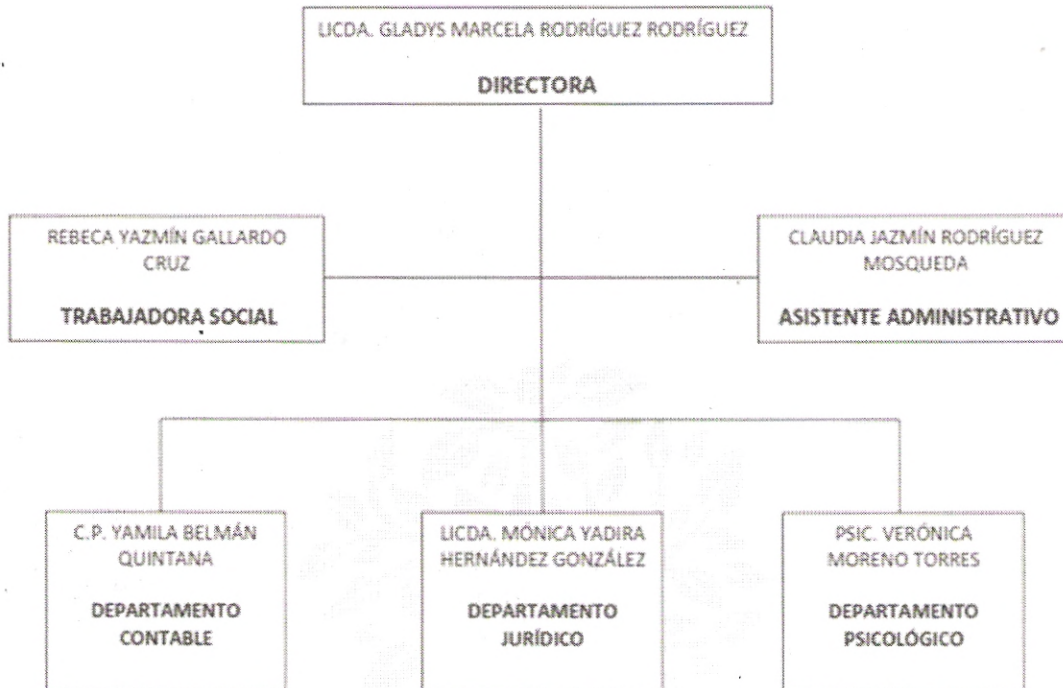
LICDA. GLADYS MARCELA RODRÍGUEZ RODRÍGUEZ

DIRECTORA

REBECA YAZMÍN GALLARDO CRUZ

TRABAJADORA SOCIAL

CLAUDIA JAZMÍN RODRÍGUEZ MOSQUEDA

ASISTENTE ADMINISTRATIVO

C.P. YAMILA BELMÁN QUINTANA

DEPARTAMENTO CONTABLE

LICDA. MÓNICA YADIRA HERNÁNDEZ GONZÁLEZ

DEPARTAMENTO JURÍDICO

PSIC. VERÓNICA MORENO TORRES

DEPARTAMENTO PSICOLÓGICO